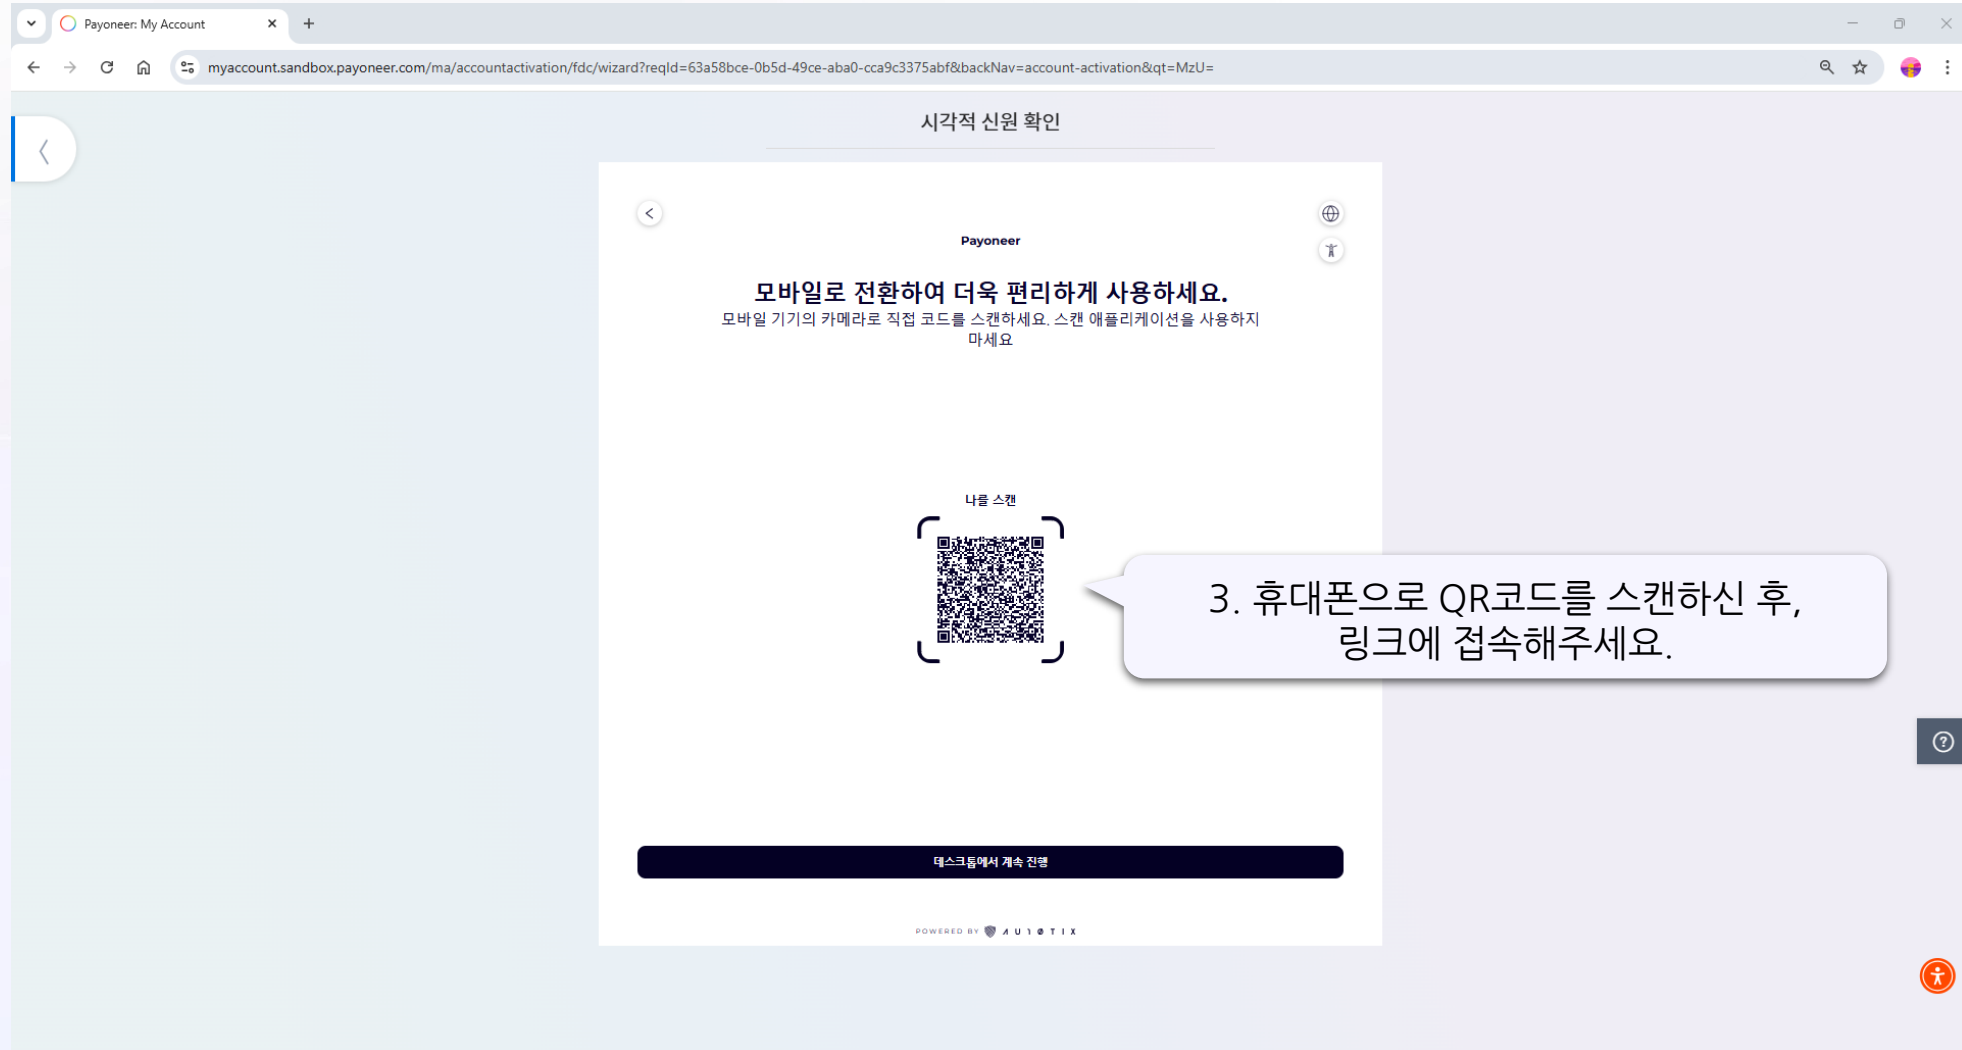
Payoneer: My Account

myaccount.sandbox.payoneer.com/ma/accountactivation/fdc/wizard?reqId=63a58bce-0b5d-49ce-aba0-cca9c3375abf&backNav=account-activation&qt=MzU=

시각적 신원 확인

Payoneer

모바일로 전환하여 더욱 편리하게 사용하세요.

모바일 기기의 카메라로 직접 코드를 스캔하세요. 스캔 애플리케이션을 사용하지 마세요

나를 스캔

3. 휴대폰으로 QR코드를 스캔하신 후, 링크에 접속해주세요.

데스크톱에서 계속 진행

POWERED BY AU10TIX